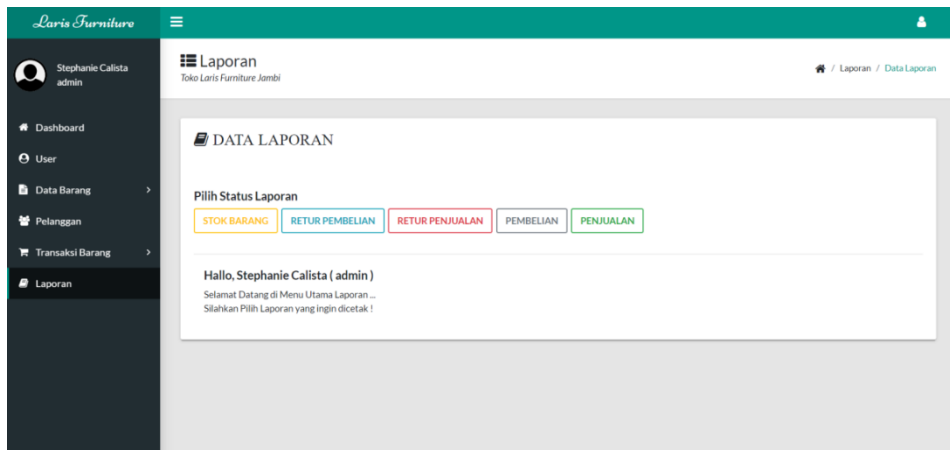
Laris Furniture

Stephanie Calista
admin

Dashboard
User
Data Barang
Pelanggan
Transaksi Barang
Laporan

Laporan
Toko Laris Furniture Jambi

/ Laporan / Data Laporan

DATA LAPORAN

Pilih Status Laporan

STOK BARANG RETUR PEMBELIAN RETUR PENJUALAN PEMBELIAN PENJUALAN

Hallo, Stephanie Calista ( admin )

Selamat Datang di Menu Utama Laporan ...
Silahkan Pilih Laporan yang ingin dicetak !